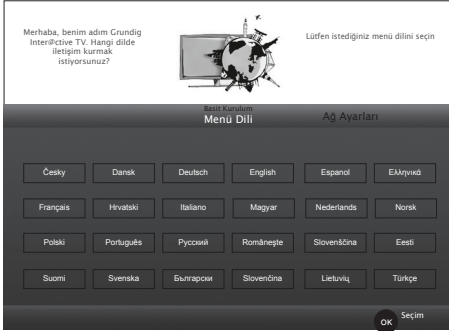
Merhaba, benim adım Grundig Inter@ctive TV. Hangi dilde iletişim kurmak istiyorsunuz?

Lütfen istediğiniz menü dilini seçin

Basit Kurulum
Menü Dili

Ağ Ayarları

| Česky | Dansk | Deutsch | English | Espanol | Ελληνικά |
|---|---|---|---|---|---|
| Français | Hrvatski | Italiano | Magyar | Nederlands | Norsk |
| Polski | Português | Русский | Româneşte | Slovenščina | Eesti |
| Suomi | Svenska | Български | Slovenčina | Lietuvių | Türkçe |

OK Seçim